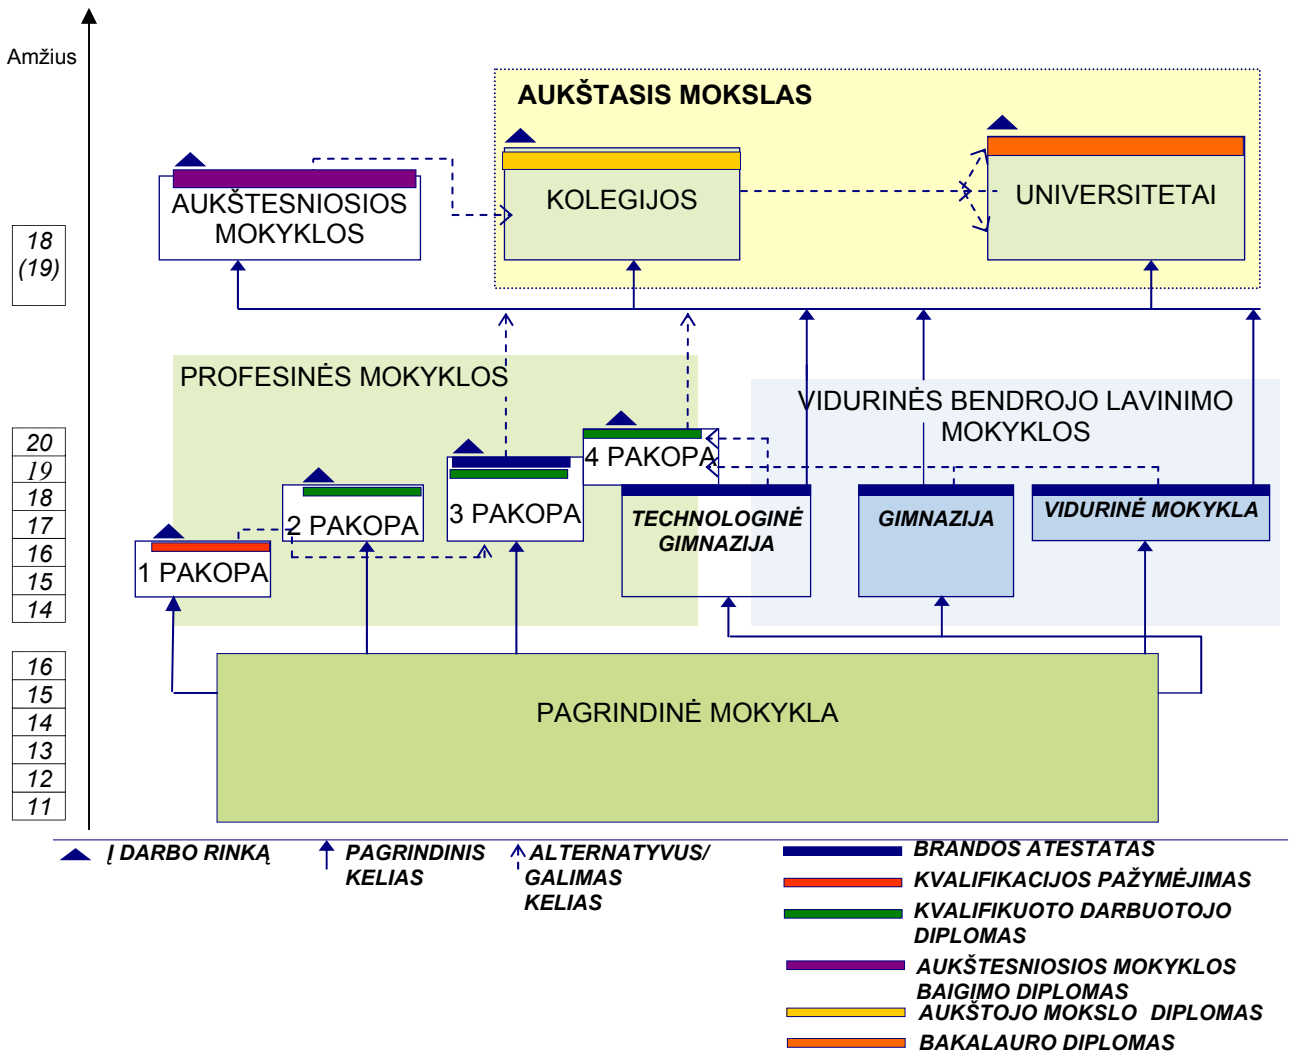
Amžius

AUKŠTASIS MOKSLAS

AUKŠTESNIOSIOS MOKYKLOS

KOLEGIJOS

UNIVERSITETAI

18
(19)

PROFESINĖS MOKYKLOS

VIDURINĖS BENDROJO LAVINIMO MOKYKLOS

20
19
18
17
16
15
14

4 PAKOPA

3 PAKOPA

2 PAKOPA

1 PAKOPA

TECHNOLOGINĖ GIMNAZIJA

GIMNAZIJA

VIDURINĖ MOKYKLA

16
15
14
13
12
11

PAGRINDINĖ MOKYKLA

Į DARBO RINKĄ

PAGRINDINIS KELIAS

ALTERNATYVUS/ GALIMAS KELIAS

BRANDOS ATESTATAS
KVALIFIKACIJOS PAŽYMĖJIMAS
KVALIFIKUOTO DARBUOTOJO DIPLOMAS
AUKŠTESNIOSIOS MOKYKLOS BAIGIMO DIPLOMAS
AUKŠTOJO MOKSLO DIPLOMAS
BAKALAURO DIPLOMAS